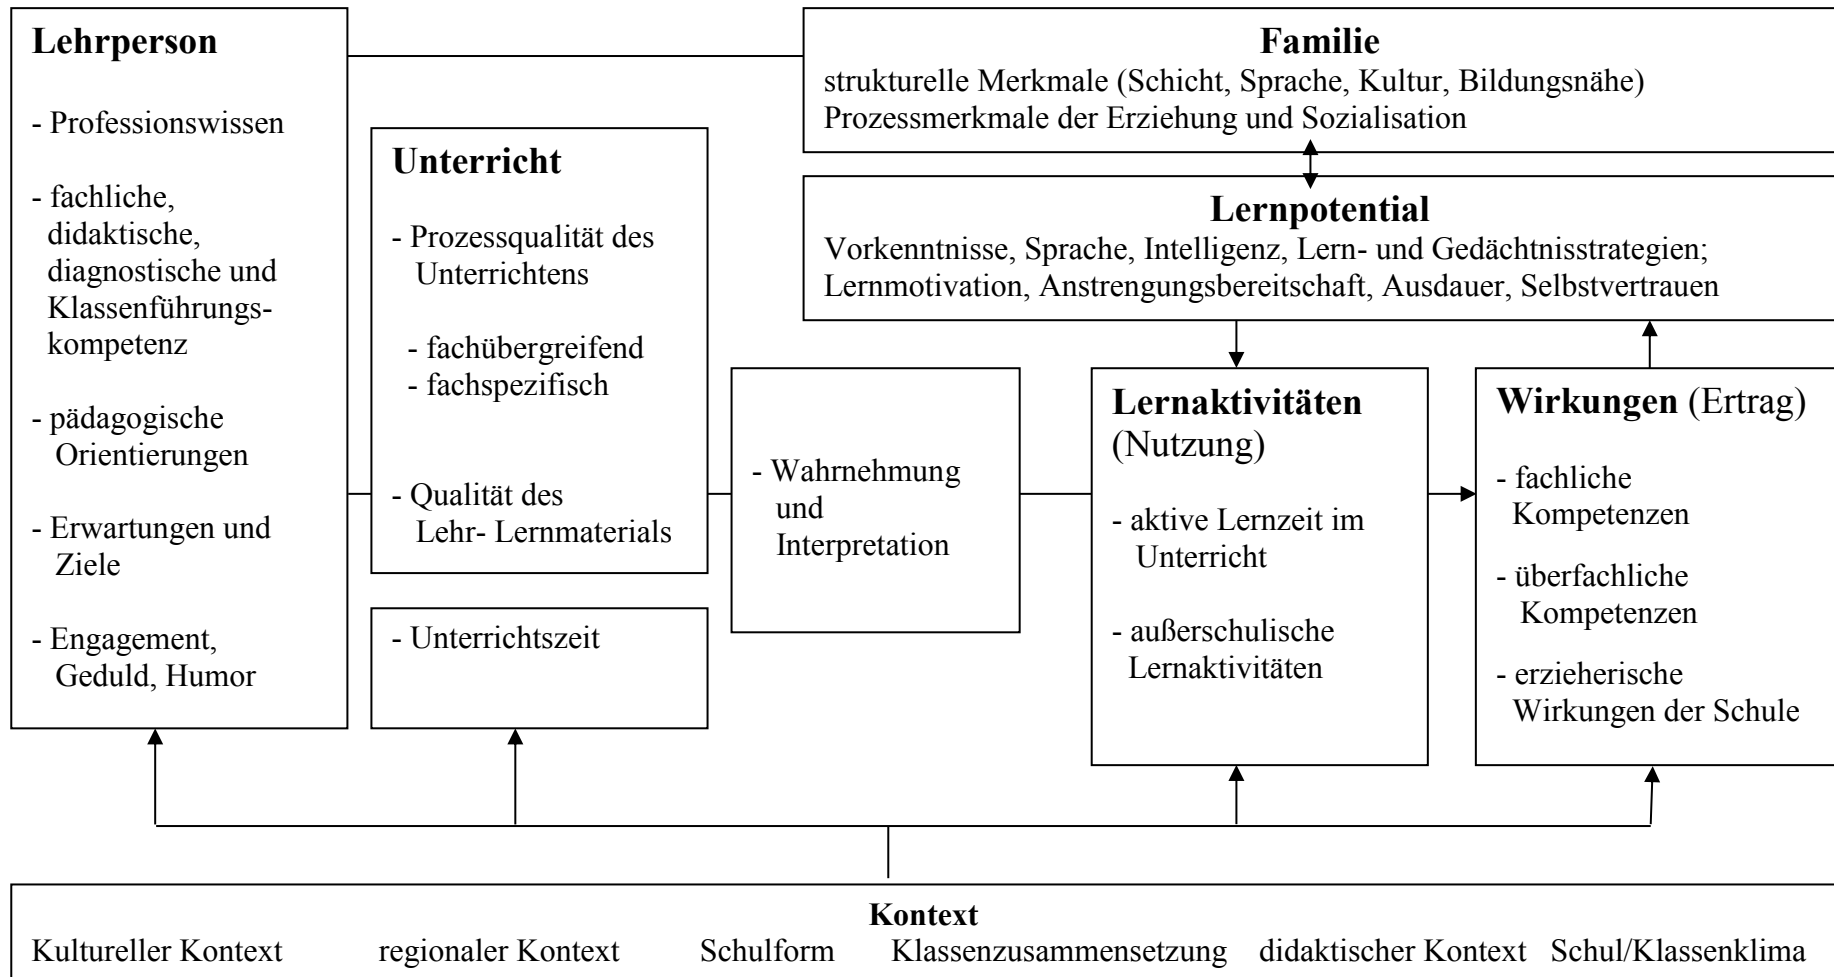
Lehrperson

- Professionswissen

- fachliche, didaktische, diagnostische und Klassenführungskompetenz

- pädagogische Orientierungen

- Erwartungen und Ziele

- Engagement, Geduld, Humor

Familie
strukturelle Merkmale (Schicht, Sprache, Kultur, Bildungsnähe)
Prozessmerkmale der Erziehung und Sozialisation

Unterricht

- Prozessqualität des Unterrichtens

- fachübergreifend
- fachspezifisch

- Qualität des Lehr- Lernmaterials

- Unterrichtszeit

Lernpotential
Vorkenntnisse, Sprache, Intelligenz, Lern- und Gedächtnisstrategien; Lernmotivation, Anstrengungsbereitschaft, Ausdauer, Selbstvertrauen

- Wahrnehmung und Interpretation

Lernaktivitäten (Nutzung)

- aktive Lernzeit im Unterricht

- außerschulische Lernaktivitäten

Wirkungen (Ertrag)

- fachliche Kompetenzen

- überfachliche Kompetenzen

- erzieherische Wirkungen der Schule

Kontext
Kultureller Kontext regionaler Kontext Schulform Klassenzusammensetzung didaktischer Kontext Schul/Klassenklima